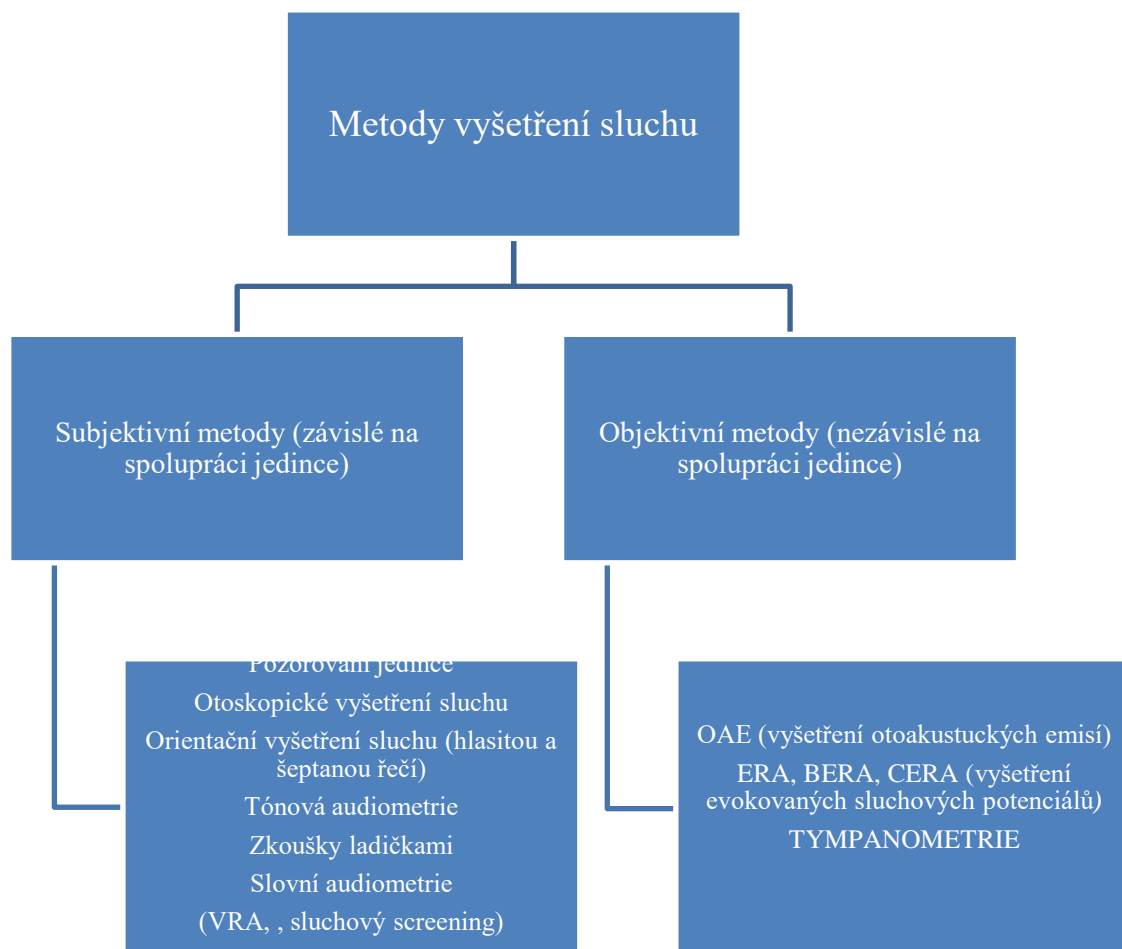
Metody vyšetření sluchu

Subjektivní metody (závislé na spolupráci jedince)

Objektivní metody (nezávislé na spolupráci jedince)

Pozorování jedince
Otoskopické vyšetření sluchu
Orientační vyšetření sluchu (hlasitou a šeptanou řečí)
Tónová audiometrie
Zkoušky ladičkami
Slovní audiometrie
(VRA, , sluchový screening)

OAE (vyšetření otoakustuckých emisí)
ERA, BERA, CERA (vyšetření evokovaných sluchových potenciálů)
TYMPANOMETRIE